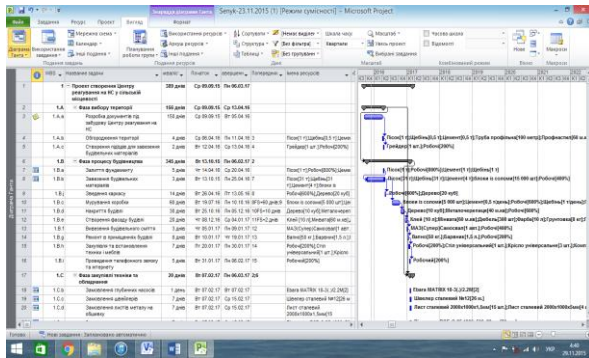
Знаряддя діаграми Ганта   Senyk-23.11.2015 (1) [Режим сумісності] - Microsoft Project

Файл   Завдання   Ресурс   Проект   Вигляд   Формат

Діаграма Ганта   Використання завдання   Мережна схема   Календар   Планувальник робочої групи   Використання ресурсів   Аркуш ресурсів   Сортувати   Структура   Таблиці   Немає виділення   Без фільтру   Без групи   Шкала часу   Масштаб   Увесь проект   Вибрані завдання   Часова шкала   Відомості   Нове вікно   Макроси

Подання завдань   Подання ресурсів   Дані   Масштаб   Комбіноване подання   Вікно   Макроси

| | НВБ | Назва завдання | Тривал | Початок | Завершен | Попередн | Імена ресурсів |
|---|---|---|---|---|---|---|---|
| 1 | | Проект створення Центру реагування на НС у сільській місцевості | 380 днів | Ср 09.09.15 | Пн 06.03.17 | | |
| 2 | 1 | Фаза вибору території | 155 днів | Ср 09.09.15 | Ср 13.04.16 | | |
| 3 | 1.А | Розробка документів під забудову Центру реагування на НС | 150 днів | Ср 09.09.15 | Вт 05.04.16 | | |
| 4 | 1.А.б | Оформлення території | 4 днів | Ср 06.04.16 | Пн 11.04.16 | 2 | Пісок[1 т];Щебінь[0,5 т];Цемен |
| 5 | 1.А.с | Створення підпіддя для закладення будівельних матеріалів | 2 днів | Вт 12.04.16 | Ср 13.04.16 | 4 | Грейдер[1 шт.];Робоча[200%] |
| 6 | 1.В | Фаза процесу будівництва | 345 днів | Чт 13.10.15 | Пн 06.02.17 | 3 | |
| 7 | 1.В.а | Закупити фундаменту | 5 днів | Чт 14.04.16 | Ср 20.04.16 | 5 | Пісок[1 т];Робоча[800%];Щебінь[1 |
| 8 | 1.В.а | Закінчення будівельних матеріалів | 5 днів | Чт 13.10.15 | Пн 25.04.16 | 7 | Пісок[1 т];Робоча[800%];Щебінь[1 т];Цемент[4 т];Блоки в |
| 9 | 1.В.с | Зведення каркасу | 14 днів | Вт 26.04.16 | Пт 13.05.16 | 8 | Робоча[600%];Дерево[20 куб] |
| 10 | 1.В.с | Мурування коробки | 60 днів | Вт 17.05.16 | Пн 10.10.16 | 9 | Блоки із соломи[5 000 шт];Це |
| 11 | 1.В.d | Накриття будівлі | 30 днів | Вт 25.10.16 | Пн 12.12.16 | 10 | Дерево[10 куб];Металочерепиц |
| 12 | 1.В.е | Створення фасаду будівлі | 25 днів | Вт 13.12.16 | Ср 04.01.17 | 11 | Клей[10 т];Мінвата[50 м.кв];Ф |
| 13 | 1.В.f | Виконання будівельного ремонту | 5 днів | Чт 05.01.17 | Пн 09.01.17 | 12 | МАЗ[1 шт];Самоскид[1 шт] |
| 14 | 1.В.g | Виконання ремонту | 5 днів | Вт 10.01.17 | Пн 16.01.17 | 13 | Валик[5 шт.];Фарба[1 т] |
| 15 | 1.В.h | Закупівля та встановлення техніки і меблів | 7 днів | Пт 20.01.17 | Пн 30.01.17 | 14 | Робоча[200%];Стіл універсальний[1 шт.] |
| 16 | 1.В.і | Проведення технічного огляду та апробування | 5 днів | Вт 31.01.17 | Пн 06.02.17 | 15 | Робоча[100%] |
| 17 | 1.С | Фаза закупівлі техніки та обладнання | 20 днів | Вт 07.02.17 | Пн 06.03.17 | 2;6 | |
| 18 | 1.С.а | Замовлення пожежних машин | 1 день | Вт 07.02.17 | Вт 07.02.17 | | Еката МАТІКИ 10-3( з2.20[2] |
| 19 | 1.С.b | Замовлення шлангів | 2 днів | Вт 07.02.17 | Ср 08.02.17 | | Шланг стальний 16"[2] |
| 20 | 1.С.с | Замовлення листів металу на обшивку | 2 днів | Вт 07.02.17 | Ср 08.02.17 | | Лист сталевий 2000x1000x1.5мм[15 |

2016 2017 2018

Пісок[1 т];Щебінь[0,5 т];Цемент[0,5 т];Труба профільна[100 метр];Профнастил[68 м.кв.]
Грейдер[1 шт.];Робоча[200%]
Пісок[1 т];Робоча[800%];Щебінь[1 т]
Пісок[1 т];Робоча[800%];Щебінь[1 т];Цемент[4 т];Блоки із соломи[15 000 шт];Робоча[400%]
Робоча[600%];Дерево[20 куб]
Блоки із соломи[5 000 шт];Цемент[0,5 т];Пісок[0,5 т];Робоча[800%];Щебінь[1 т];Вапно[1 т]
Дерево[10 куб];Металочерепиця[40 м.кв];Робоча[600%]
Клей[10 т];Мінвата[50 м.кв];Дюбель[20 шт];Фарба[10 т];Кутник[20 м];Робоча[600%]
МАЗ[1 шт];Самоскид[1 шт];Робоча[400%]
Валик[5 шт.];Фарба[1 т];Робоча[400%]
Робоча[200%];Стіл універсальний[1 шт.];Крісло універсальне[1 шт.];Комп'
Робоча[100%]
Еката МАТІКИ 10-3( з2.20[2]
Шланг стальний 16"[2]
Лист сталевий 2000x1000x1.5мм[15 шт.];Лист сталевий 2000x1000x2мм[4 ш

Готово   Нові завдання : Заплановано автоматично

ENG 4:40 29.11.2015